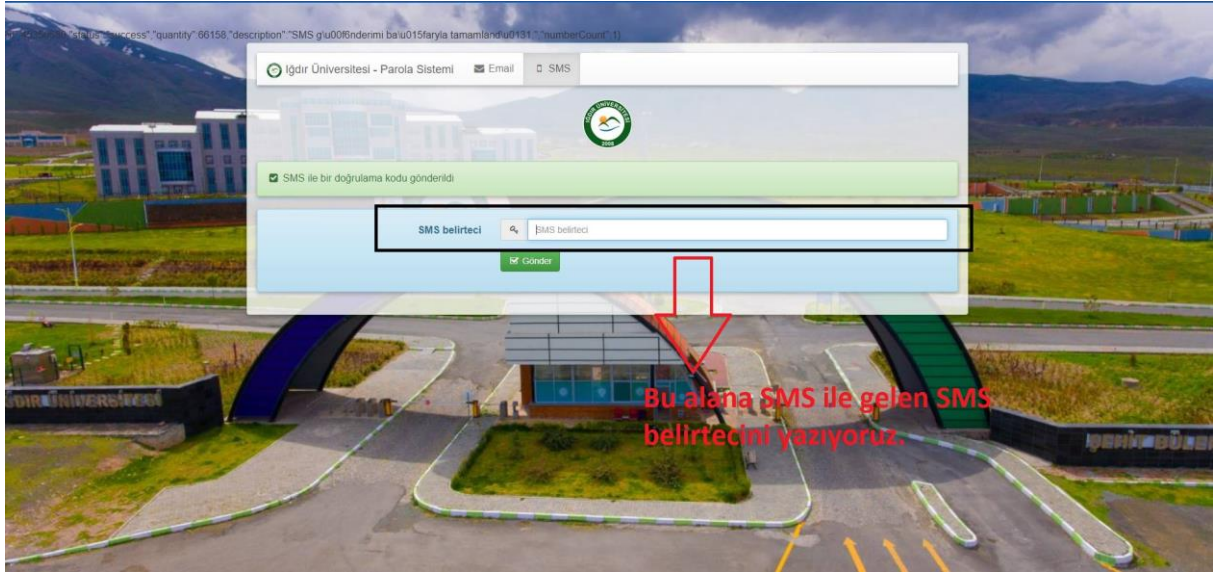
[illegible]"status":"success","quantity":66158,"description":"SMS g\u00f6nderimi ba\u015far\u0131yla tamamland\u0131.","numberCount":1}

Iğdır Üniversitesi - Parola Sistemi Email SMS

SMS ile bir doğrulama kodu gönderildi

SMS belirteci SMS belirteci

Gönder

Bu alana SMS ile gelen SMS belirtecini yazıyoruz.

IĞDIR ÜNİVERSİTESİ

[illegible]